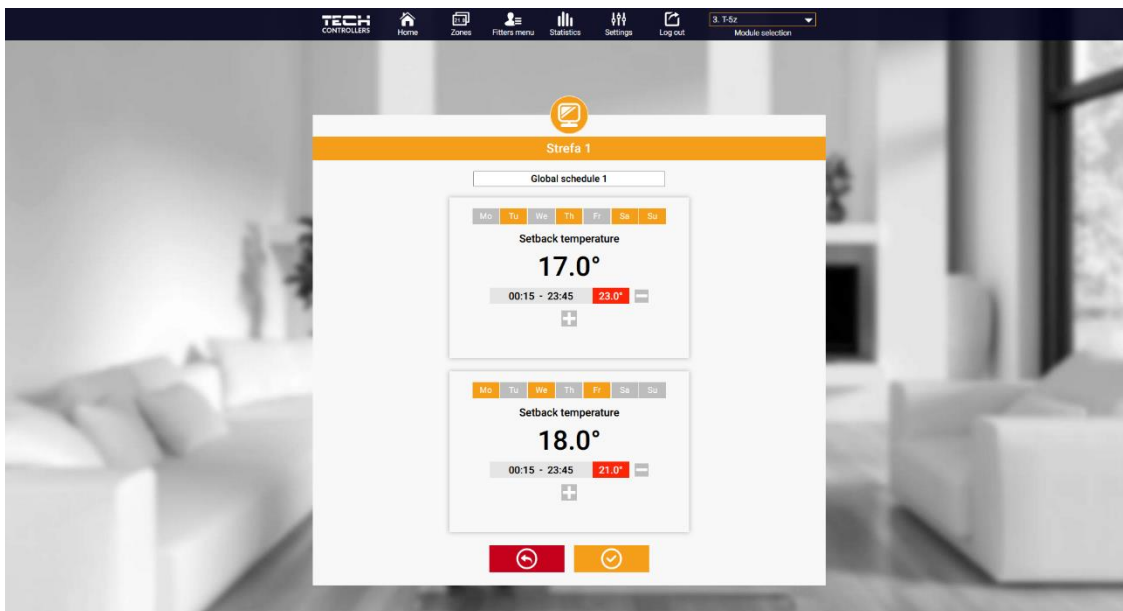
TECH CONTROLLERS
Home
Zones
Fitters menu
Statistics
Settings
Log out
3. T-5z
Module selection

Strefa 1

Global schedule 1

Mo Tu We Th Fr Sa Su
Setback temperature
17.0°
00:15 - 23:45 23.0°

Mo Tu We Th Fr Sa Su
Setback temperature
18.0°
00:15 - 23:45 21.0°